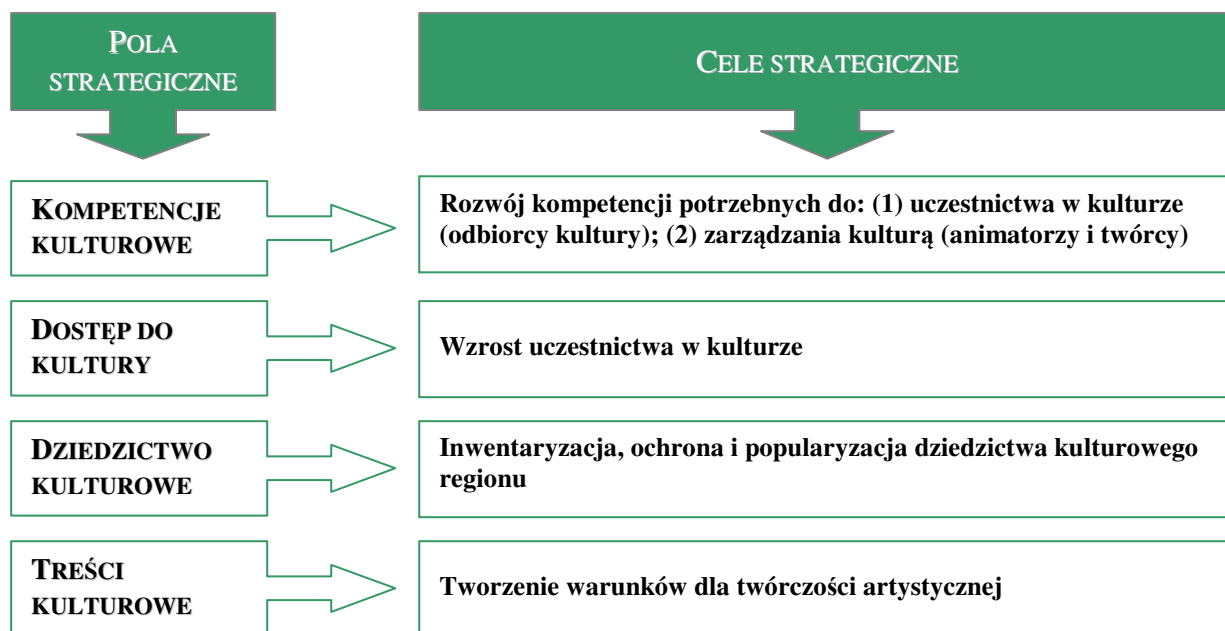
POLA STRATEGICZNE

CELE STRATEGICZNE

KOMPETENCJE KULTUROWE

Rozwój kompetencji potrzebnych do: (1) uczestnictwa w kulturze (odbiorcy kultury); (2) zarządzania kulturą (animatorzy i twórcy)

DOSTĘP DO KULTURY

Wzrost uczestnictwa w kulturze

DZIEDZICTWO KULTUROWE

Inwentaryzacja, ochrona i popularyzacja dziedzictwa kulturowego regionu

TREŚCI KULTUROWE

Tworzenie warunków dla twórczości artystycznej